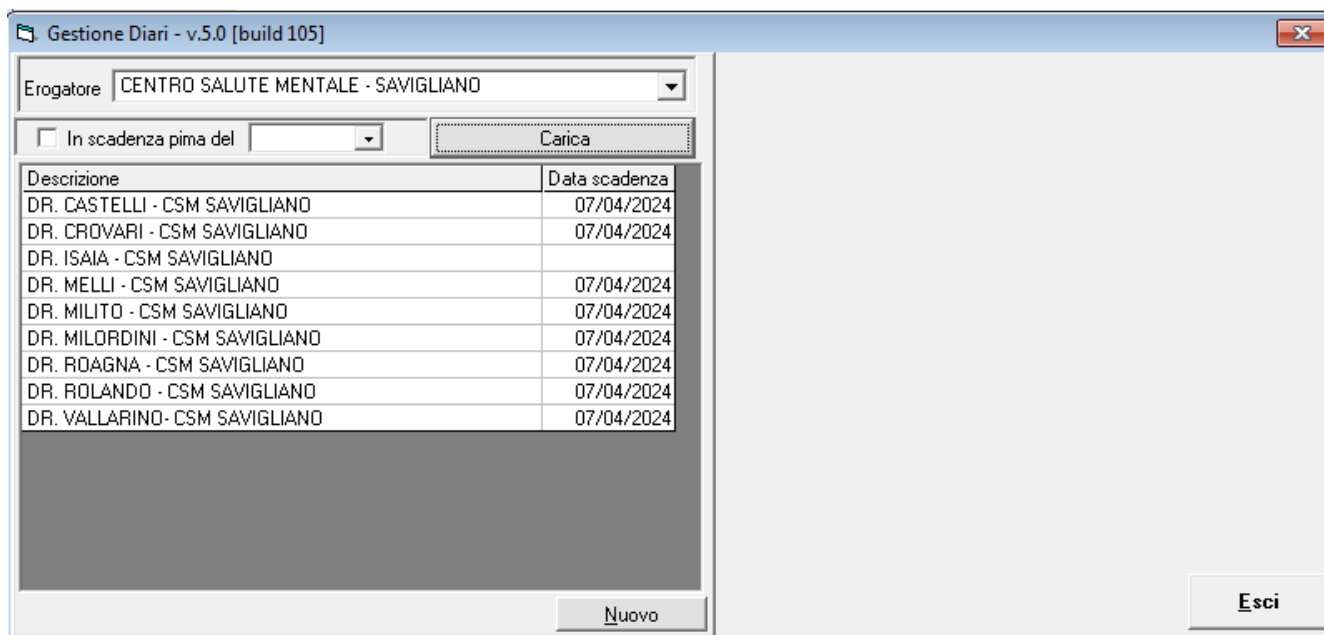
Gestione Diari - v.5.0 [build 105]

Erogatore CENTRO SALUTE MENTALE - SAVIGLIANO

In scadenza pima del

Carica

| Descrizione | Data scadenza |
|---|---|
| DR. CASTELLI - CSM SAVIGLIANO | 07/04/2024 |
| DR. CROVARI - CSM SAVIGLIANO | 07/04/2024 |
| DR. ISAIA - CSM SAVIGLIANO | |
| DR. MELLI - CSM SAVIGLIANO | 07/04/2024 |
| DR. MILITO - CSM SAVIGLIANO | 07/04/2024 |
| DR. MILORDINI - CSM SAVIGLIANO | 07/04/2024 |
| DR. ROAGNA - CSM SAVIGLIANO | 07/04/2024 |
| DR. ROLANDO - CSM SAVIGLIANO | 07/04/2024 |
| DR. VALLARINO- CSM SAVIGLIANO | 07/04/2024 |

Nuovo

Esci